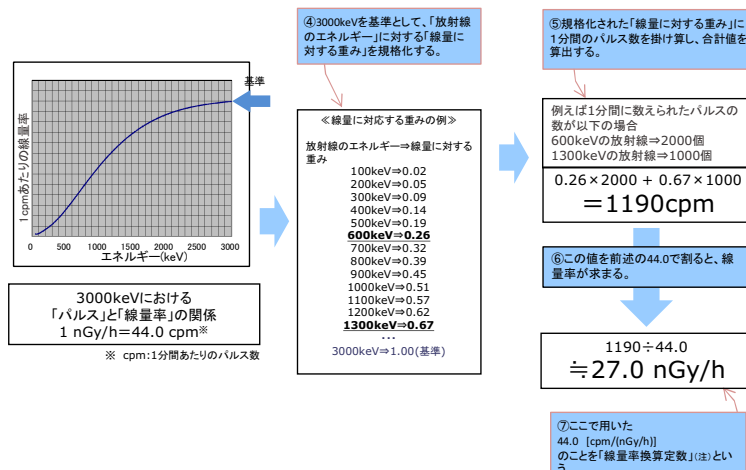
基準

1cpmあたりの線量率

0 500 1000 1500 2000 2500 3000

エネルギー(keV)

3000keVにおける「パルス」と「線量率」の関係
1 nGy/h＝44.0 cpm※

※ cpm:1分間あたりのパルス数

④3000keVを基準として、「放射線のエネルギー」に対する「線量に対する重み」を規格化する。

≪線量に対応する重みの例≫

放射線のエネルギー⇒線量に対する重み

100keV⇒0.02
200keV⇒0.05
300keV⇒0.09
400keV⇒0.14
500keV⇒0.19
**600keV⇒0.26**
700keV⇒0.32
800keV⇒0.39
900keV⇒0.45
1000keV⇒0.51
1100keV⇒0.57
1200keV⇒0.62
**1300keV⇒0.67**
…
3000keV⇒1.00(基準)

⑤規格化された「線量に対する重み」に1分間のパルス数を掛け算し、合計値を算出する。

例えば1分間に数えられたパルスの数が以下の場合
600keVの放射線⇒2000個
1300keVの放射線⇒1000個

0.26×2000 + 0.67×1000
＝1190cpm

⑥この値を前述の44.0で割ると、線量率が求まる。

1190÷44.0
≒27.0 nGy/h

⑦ここで用いた
44.0 [cpm/(nGy/h)]
のことを「線量率換算定数」(注)とい
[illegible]